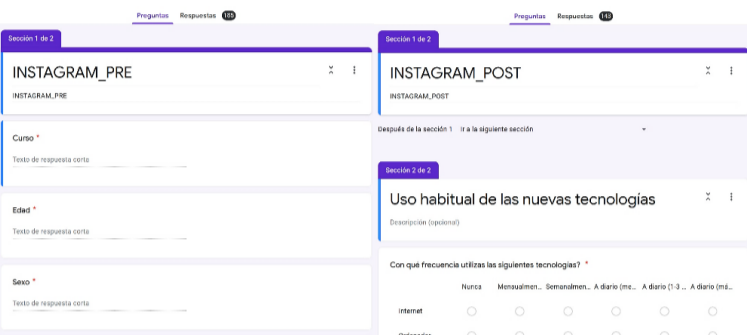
Preguntas Respuestas 185

Sección 1 de 2

INSTAGRAM_PRE

INSTAGRAM_PRE

Curso *

Texto de respuesta corta

Edad *

Texto de respuesta corta

Sexo *

Texto de respuesta corta

Preguntas Respuestas 143

Sección 1 de 2

INSTAGRAM_POST

INSTAGRAM_POST

Después de la sección 1 Ir a la siguiente sección

Sección 2 de 2

Uso habitual de las nuevas tecnologías

Descripción (opcional)

Con qué frecuencia utilizas las siguientes tecnologías? *

| | Nunca | Mensualmen... | Semanalmen... | A diario (me... | A diario (1-3 ... | A diario (má... |
|---|---|---|---|---|---|---|
| Internet | | | | | | |
| Ordenador | | | | | | |